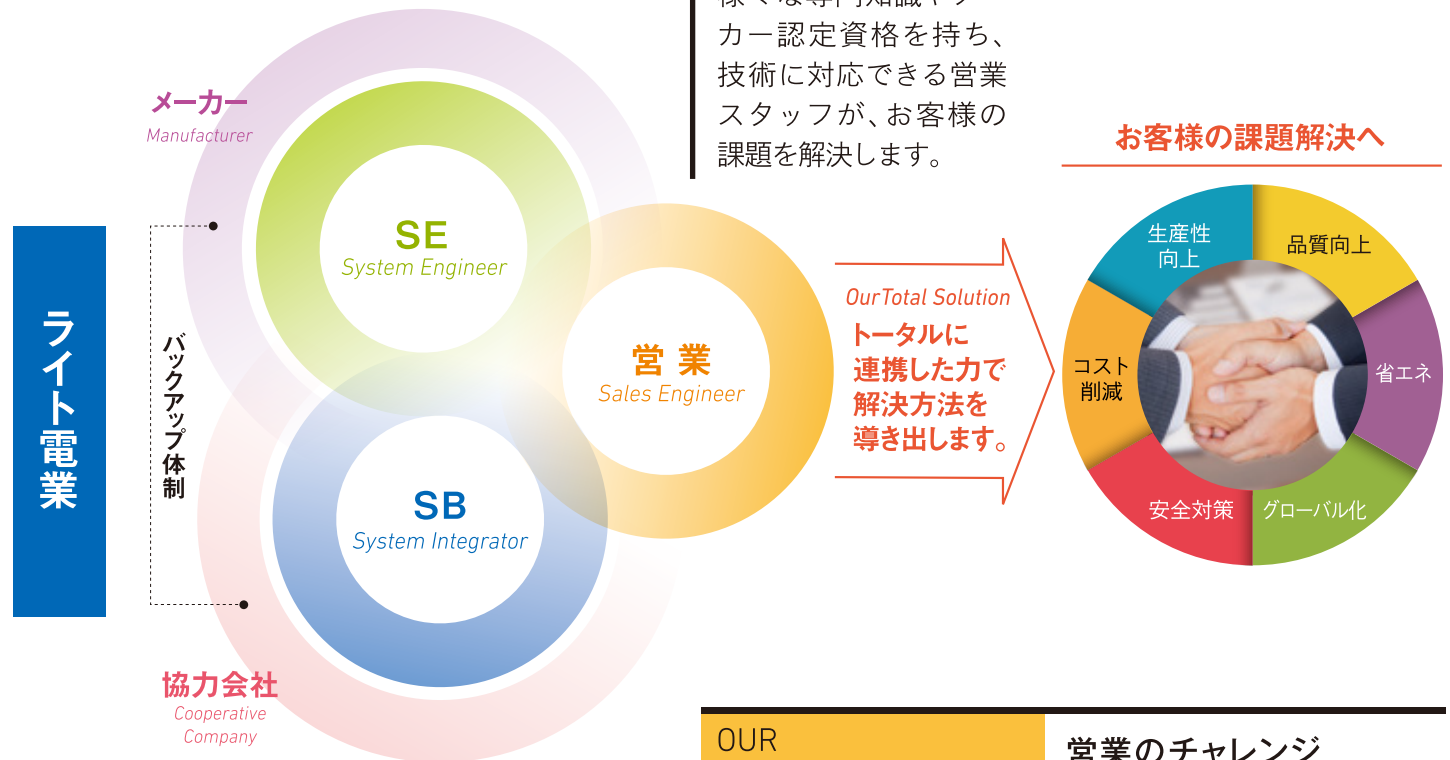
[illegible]
カー認定資格を持ち、技術に対応できる営業スタッフが、お客様の課題を解決します。

メーカー
Manufacturer

ライト電業

バックアップ体制

SE
System Engineer

営業
Sales Engineer

SB
System Integrator

協力会社
Cooperative Company

OurTotal Solution
トータルに連携した力で解決方法を導き出します。

お客様の課題解決へ

生産性向上
品質向上
省エネ
グローバル化
安全対策
コスト削減

OUR

営業のチャレンジ